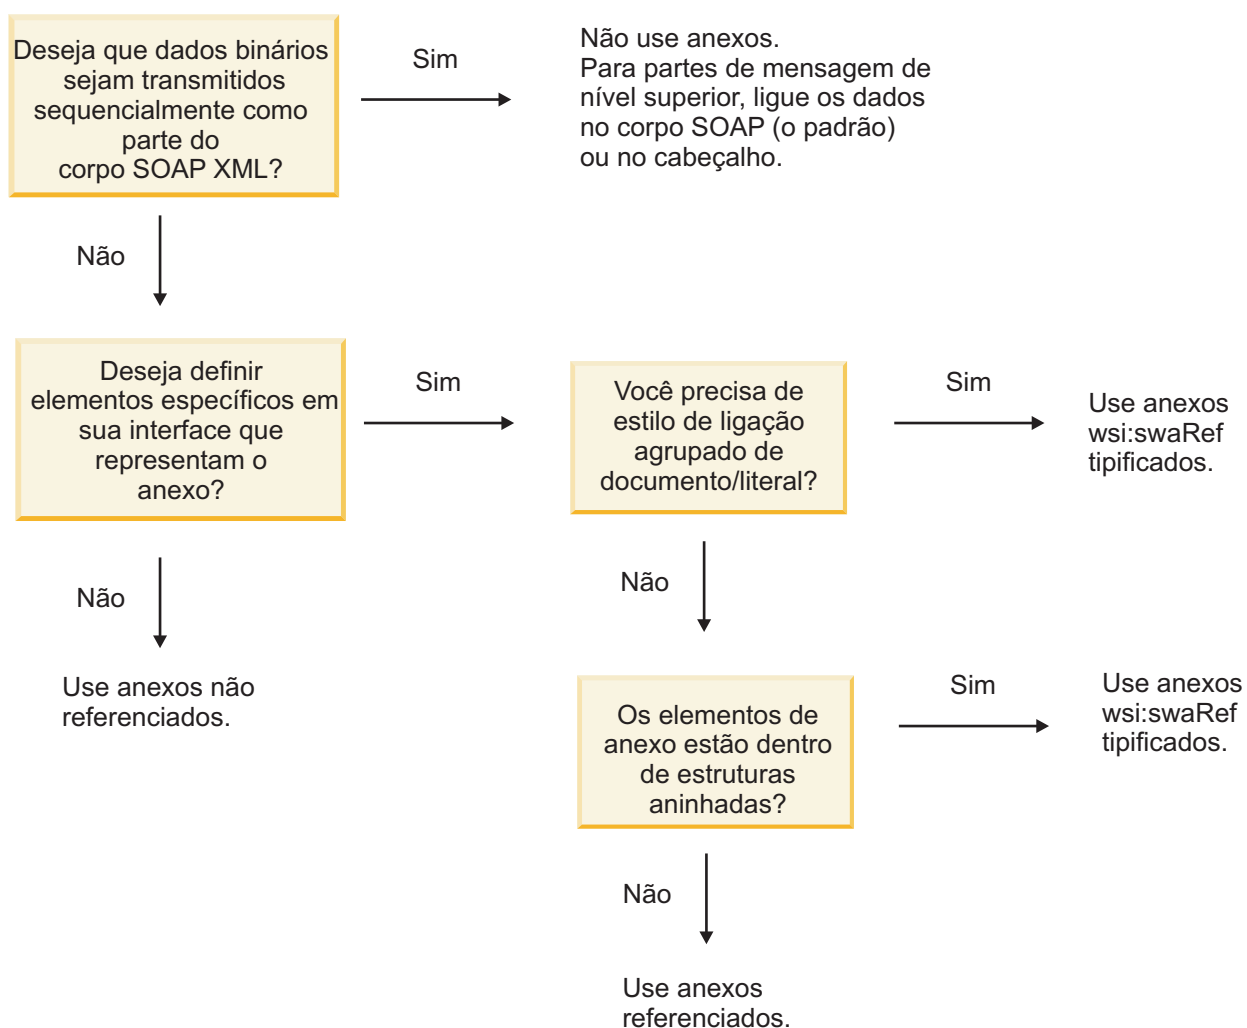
Deseja que dados binários sejam transmitidos sequencialmente como parte do corpo SOAP XML?

Sim

Não use anexos.
Para partes de mensagem de nível superior, ligue os dados no corpo SOAP (o padrão) ou no cabeçalho.

Não

Deseja definir elementos específicos em sua interface que representam o anexo?

Sim

Você precisa de estilo de ligação agrupado de documento/literal?

Sim

Use anexos wsi:swaRef tipificados.

Não

Use anexos não referenciados.

Não

Os elementos de anexo estão dentro de estruturas aninhadas?

Sim

Use anexos wsi:swaRef tipificados.

Não

Use anexos referenciados.